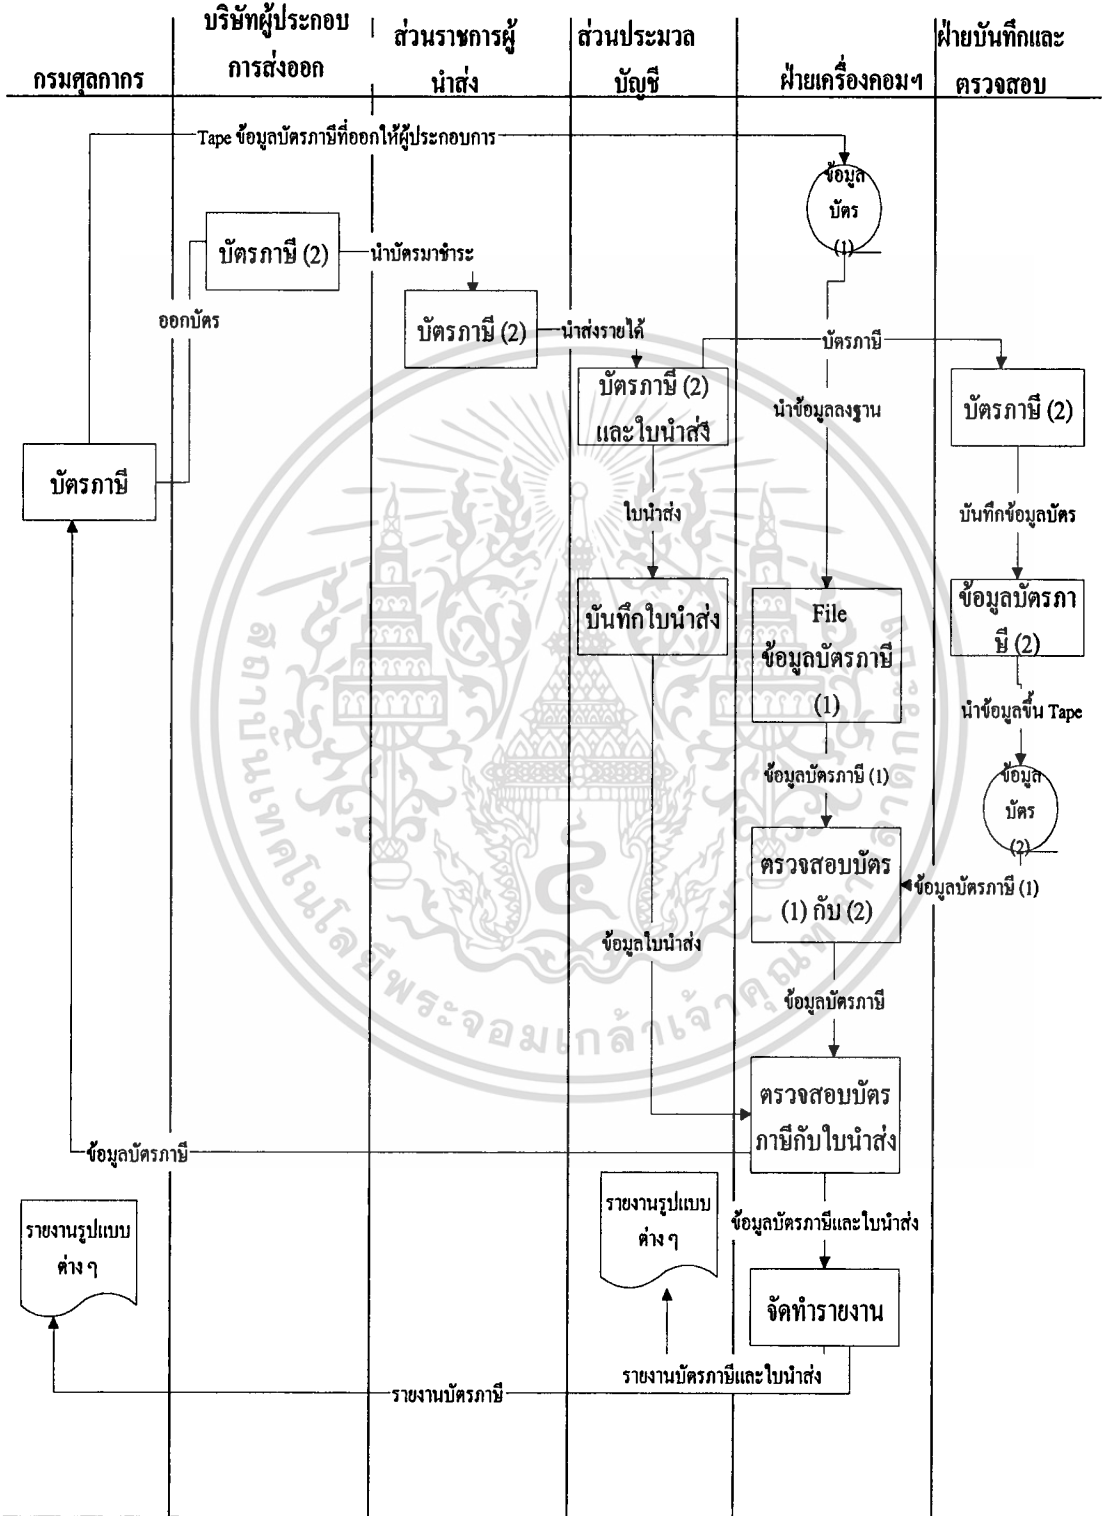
กรมศุลกากร | บริษัทผู้ประกอบการส่งออก | ส่วนราชการผู้นำส่ง | ส่วนประมวลบัญชี | ฝ่ายเครื่องคอมฯ | ฝ่ายบันทึกและตรวจสอบ

Tape ข้อมูลบัตรภาษีที่ออกให้ผู้ประกอบการ

ข้อมูลบัตร (1)

บัตรภาษี (2)

นำบัตรมาชำระ

ออกบัตร

บัตรภาษี (2)

นำส่งรายได้

บัตรภาษี

บัตรภาษี (2) และใบนำส่ง

นำข้อมูลลงฐาน

บัตรภาษี (2)

บัตรภาษี

ใบนำส่ง

บันทึกข้อมูลบัตร

บันทึกใบนำส่ง

File ข้อมูลบัตรภาษี (1)

ข้อมูลบัตรภาษี (2)

นำข้อมูลขึ้น Tape

ข้อมูลบัตรภาษี (1)

ข้อมูลบัตร (2)

ตรวจสอบบัตร (1) กับ (2)

ข้อมูลบัตรภาษี (1)

ข้อมูลใบนำส่ง

ข้อมูลบัตรภาษี

ตรวจสอบบัตรภาษีกับใบนำส่ง

ข้อมูลบัตรภาษี

รายงานรูปแบบต่าง ๆ

รายงานรูปแบบต่าง ๆ

ข้อมูลบัตรภาษีและใบนำส่ง

จัดทำรายงาน

รายงานบัตรภาษีและใบนำส่ง

รายงานบัตรภาษี

สถาบันเทคโนโลยีพระจอมเกล้าเจ้าคุณทหาร